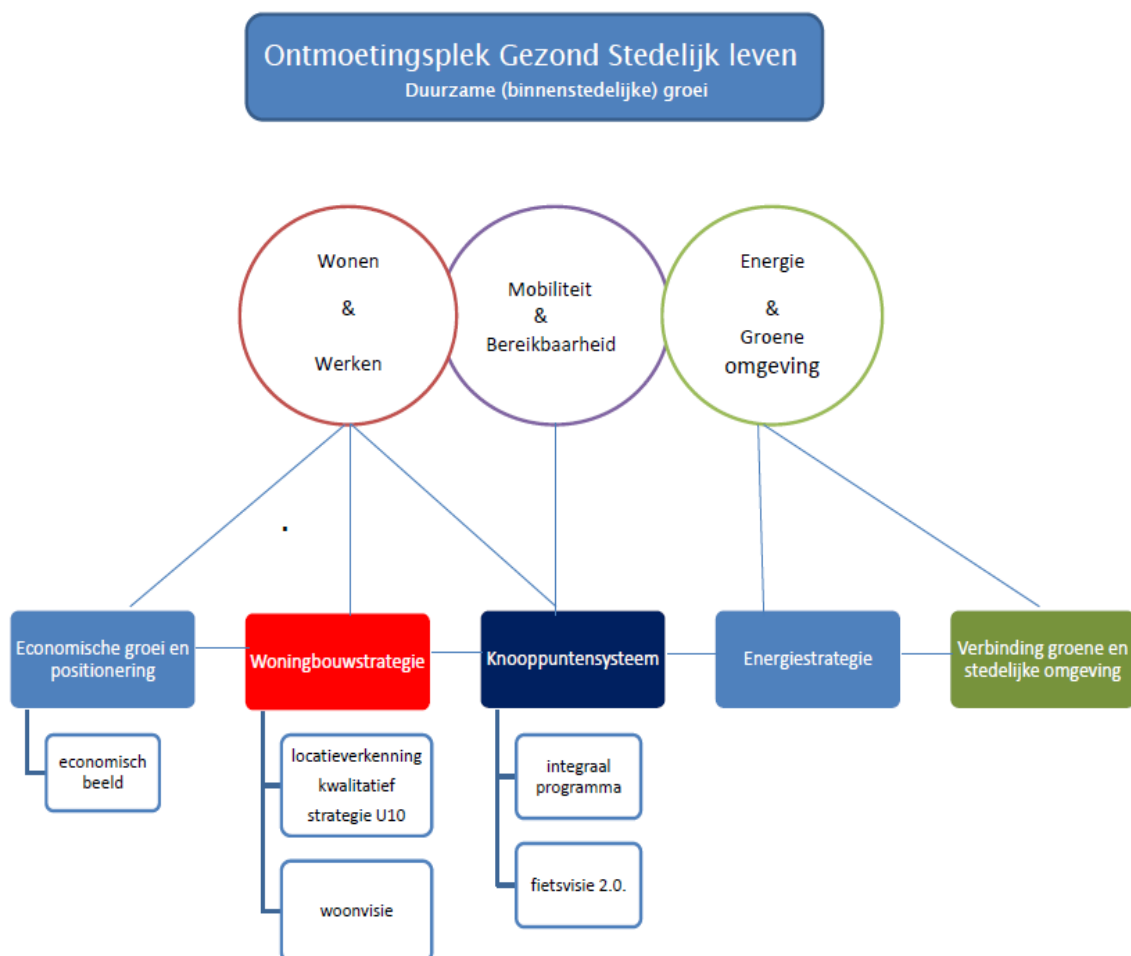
Ontmoetingsplek Gezond Stedelijk leven
Duurzame (binnenstedelijke) groei

Wonen
&
Werken

Mobiliteit
&
Bereikbaarheid

Energie
&
Groene
omgeving

Economische groei en positionering

economisch beeld

Woningbouwstrategie

locatieverkenning
kwalitatief
strategie U10

woonvisie

Knooppuntensysteem

integraal programma

fietsvisie 2.0.

Energiestrategie

Verbinding groene en stedelijke omgeving